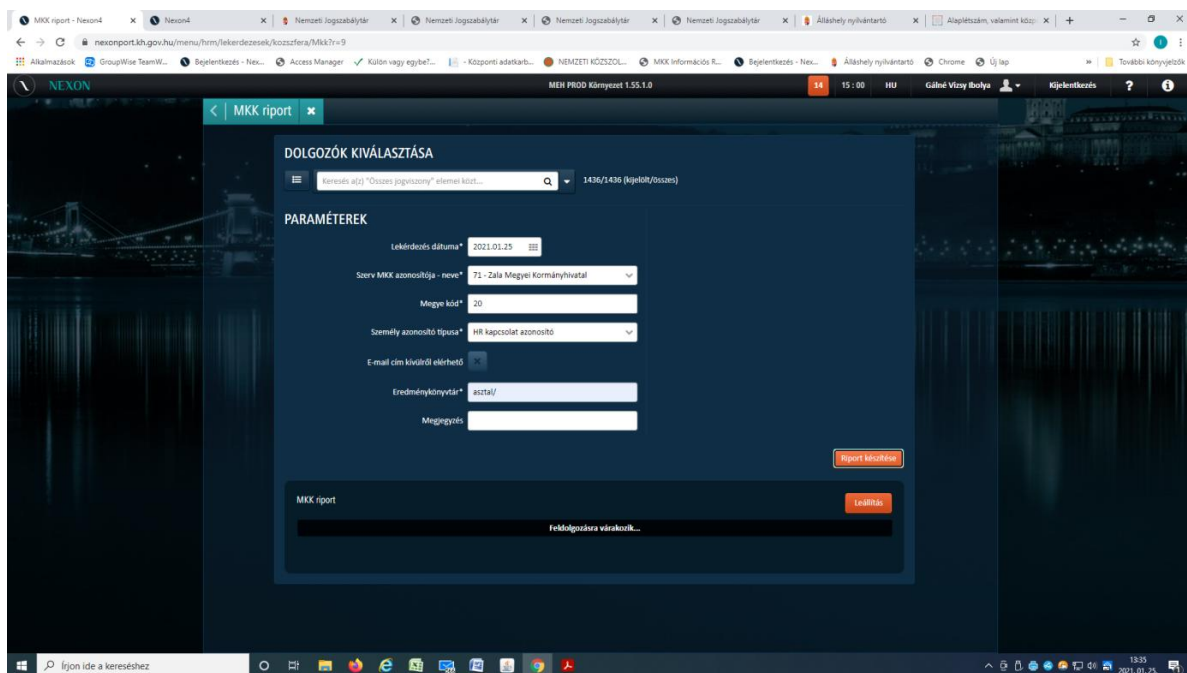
MKK riport - Nexon4 × Nexon4 × Nemzeti Jogszabálytár × Nemzeti Jogszabálytár × Nemzeti Jogszabálytár × Nemzeti Jogszabálytár × Álláshely nyilvántartó × Alaplétszám, valamint közp × +

nexonport.kh.gov.hu/menu/hrm/lekerdezesek/kozszfera/Mkk?r=9

Alkalmazások GroupWise TeamW... Bejelentkezés - Nex... Access Manager Külön vagy egybe?... - Központi adatkarb... NEMZETI KÖZSZOL... MKK Információs R... Bejelentkezés - Nex... Álláshely nyilvántartó Chrome Új lap » További könyvjelzők

NEXON MEH PROD Környezet 1.55.1.0 14 15 : 00 HU Gálné Vízsy Ibolya Kijelentkezés

MKK riport

DOLGOZÓK KIVÁLASZTÁSA

Keresés a(z) "Összes jogviszony" elemei közt... 1436/1436 (kijelölt/összes)

PARAMÉTEREK

Lekérdezés dátuma* 2021.01.25

Szerv MKK azonosítója - neve* 71 - Zala Megyei Kormányhivatal

Megye kód* 20

Személy azonosító típusa* HR kapcsolat azonosító

E-mail cím kívülről elérhető

Eredménykönyvtár* asztal/

Megjegyzés

Riport készítése

MKK riport

Leállítás

Feldolgozásra várakozik...

Írjon ide a kereséshez

13:35
2021. 01. 25.